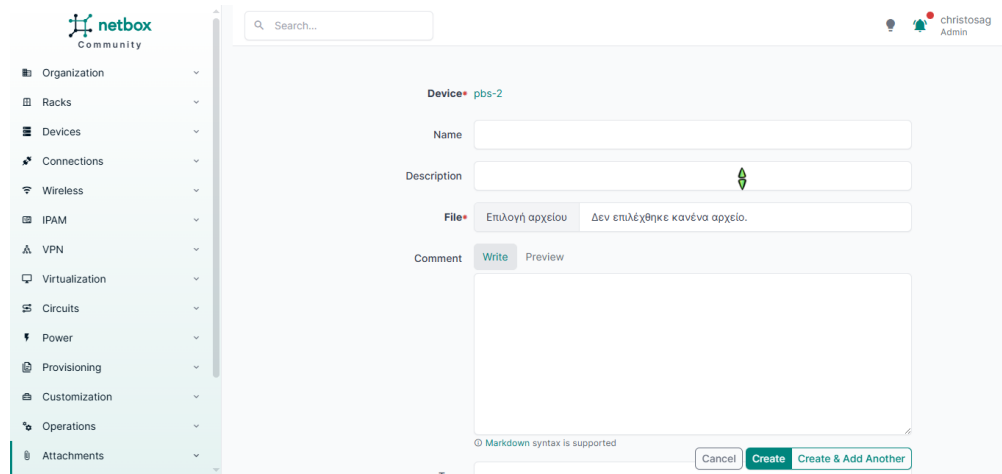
netbox
Community

Organization
Racks
Devices
Connections
Wireless
IPAM
VPN
Virtualization
Circuits
Power
Provisioning
Customization
Operations
Attachments

Search...

christosag
Admin

Device* pbs-2

Name

Description

File* Επιλογή αρχείου Δεν επιλέχθηκε κανένα αρχείο.

Comment Write Preview

Markdown syntax is supported

Cancel Create Create & Add Another